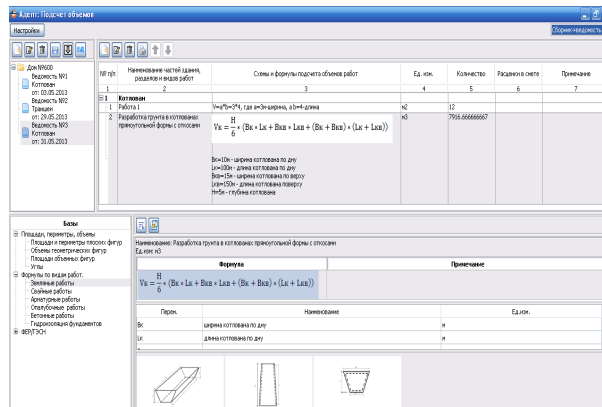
Адепт: Подсчет объемов

Настройки

Сборник-ведомость

Дом №600
Ведомость №1
Котлован
от: 03.05.2013
Ведомость №2
Траншеи
от: 29.05.2013
Ведомость №3
Котлован
от: 30.05.2013

| № п/п | Наименование частей здания, разделов и видов работ | Схемы и формулы подсчета объемов работ | Ед. изм. | Количество | Расценки в смете | Примечание |
|---|---|---|---|---|---|---|
| 1 | 2 | 3 | 4 | 5 | 6 | 7 |
| I | Котлован | | | | | |
| 1 | Работа 1 | V=a*b=3*4, где a=3м-ширина, а b=4-длина | м2 | 12 | | |
| 2 | Разработка грунта в котлованах прямоугольной формы с откосами | $V\kappa = \frac{H}{6} * (B\kappa * L\kappa + B\kappa в * L\kappa в + (B\kappa + B\kappa в) * (L\kappa + L\kappa в))$ Вк=10м - ширина котлована по дну Lк=100м - длина котлована по дну Вкв=15м - ширина котлована по верху Lкв=150м - длина котлована поверху H=5м - глубина котлована | м3 | 7916.666666667 | | |

Базы
Площади, периметры, объемы
Площади и периметры плоских фигур
Объемы геометрических фигур
Площади объемных фигур
Углы
Формулы по видам работ.
Земляные работы
Свайные работы
Арматурные работы
Опалубочные работы
Бетонные работы
Гидроизоляция фундаментов
ФЕР/ТЭСН

Наименование: Разработка грунта в котлованах прямоугольной формы с откосами
Ед.изм: м3

| Формула | Примечание |
|---|---|
| $V\kappa = \frac{H}{6} * (B\kappa * L\kappa + B\kappa в * L\kappa в + (B\kappa + B\kappa в) * (L\kappa + L\kappa в))$ | |

| Перем. | Наименование | Ед.изм. |
|---|---|---|
| Вк | ширина котлована по дну | м |
| Lк | длина котлована по дну | м |